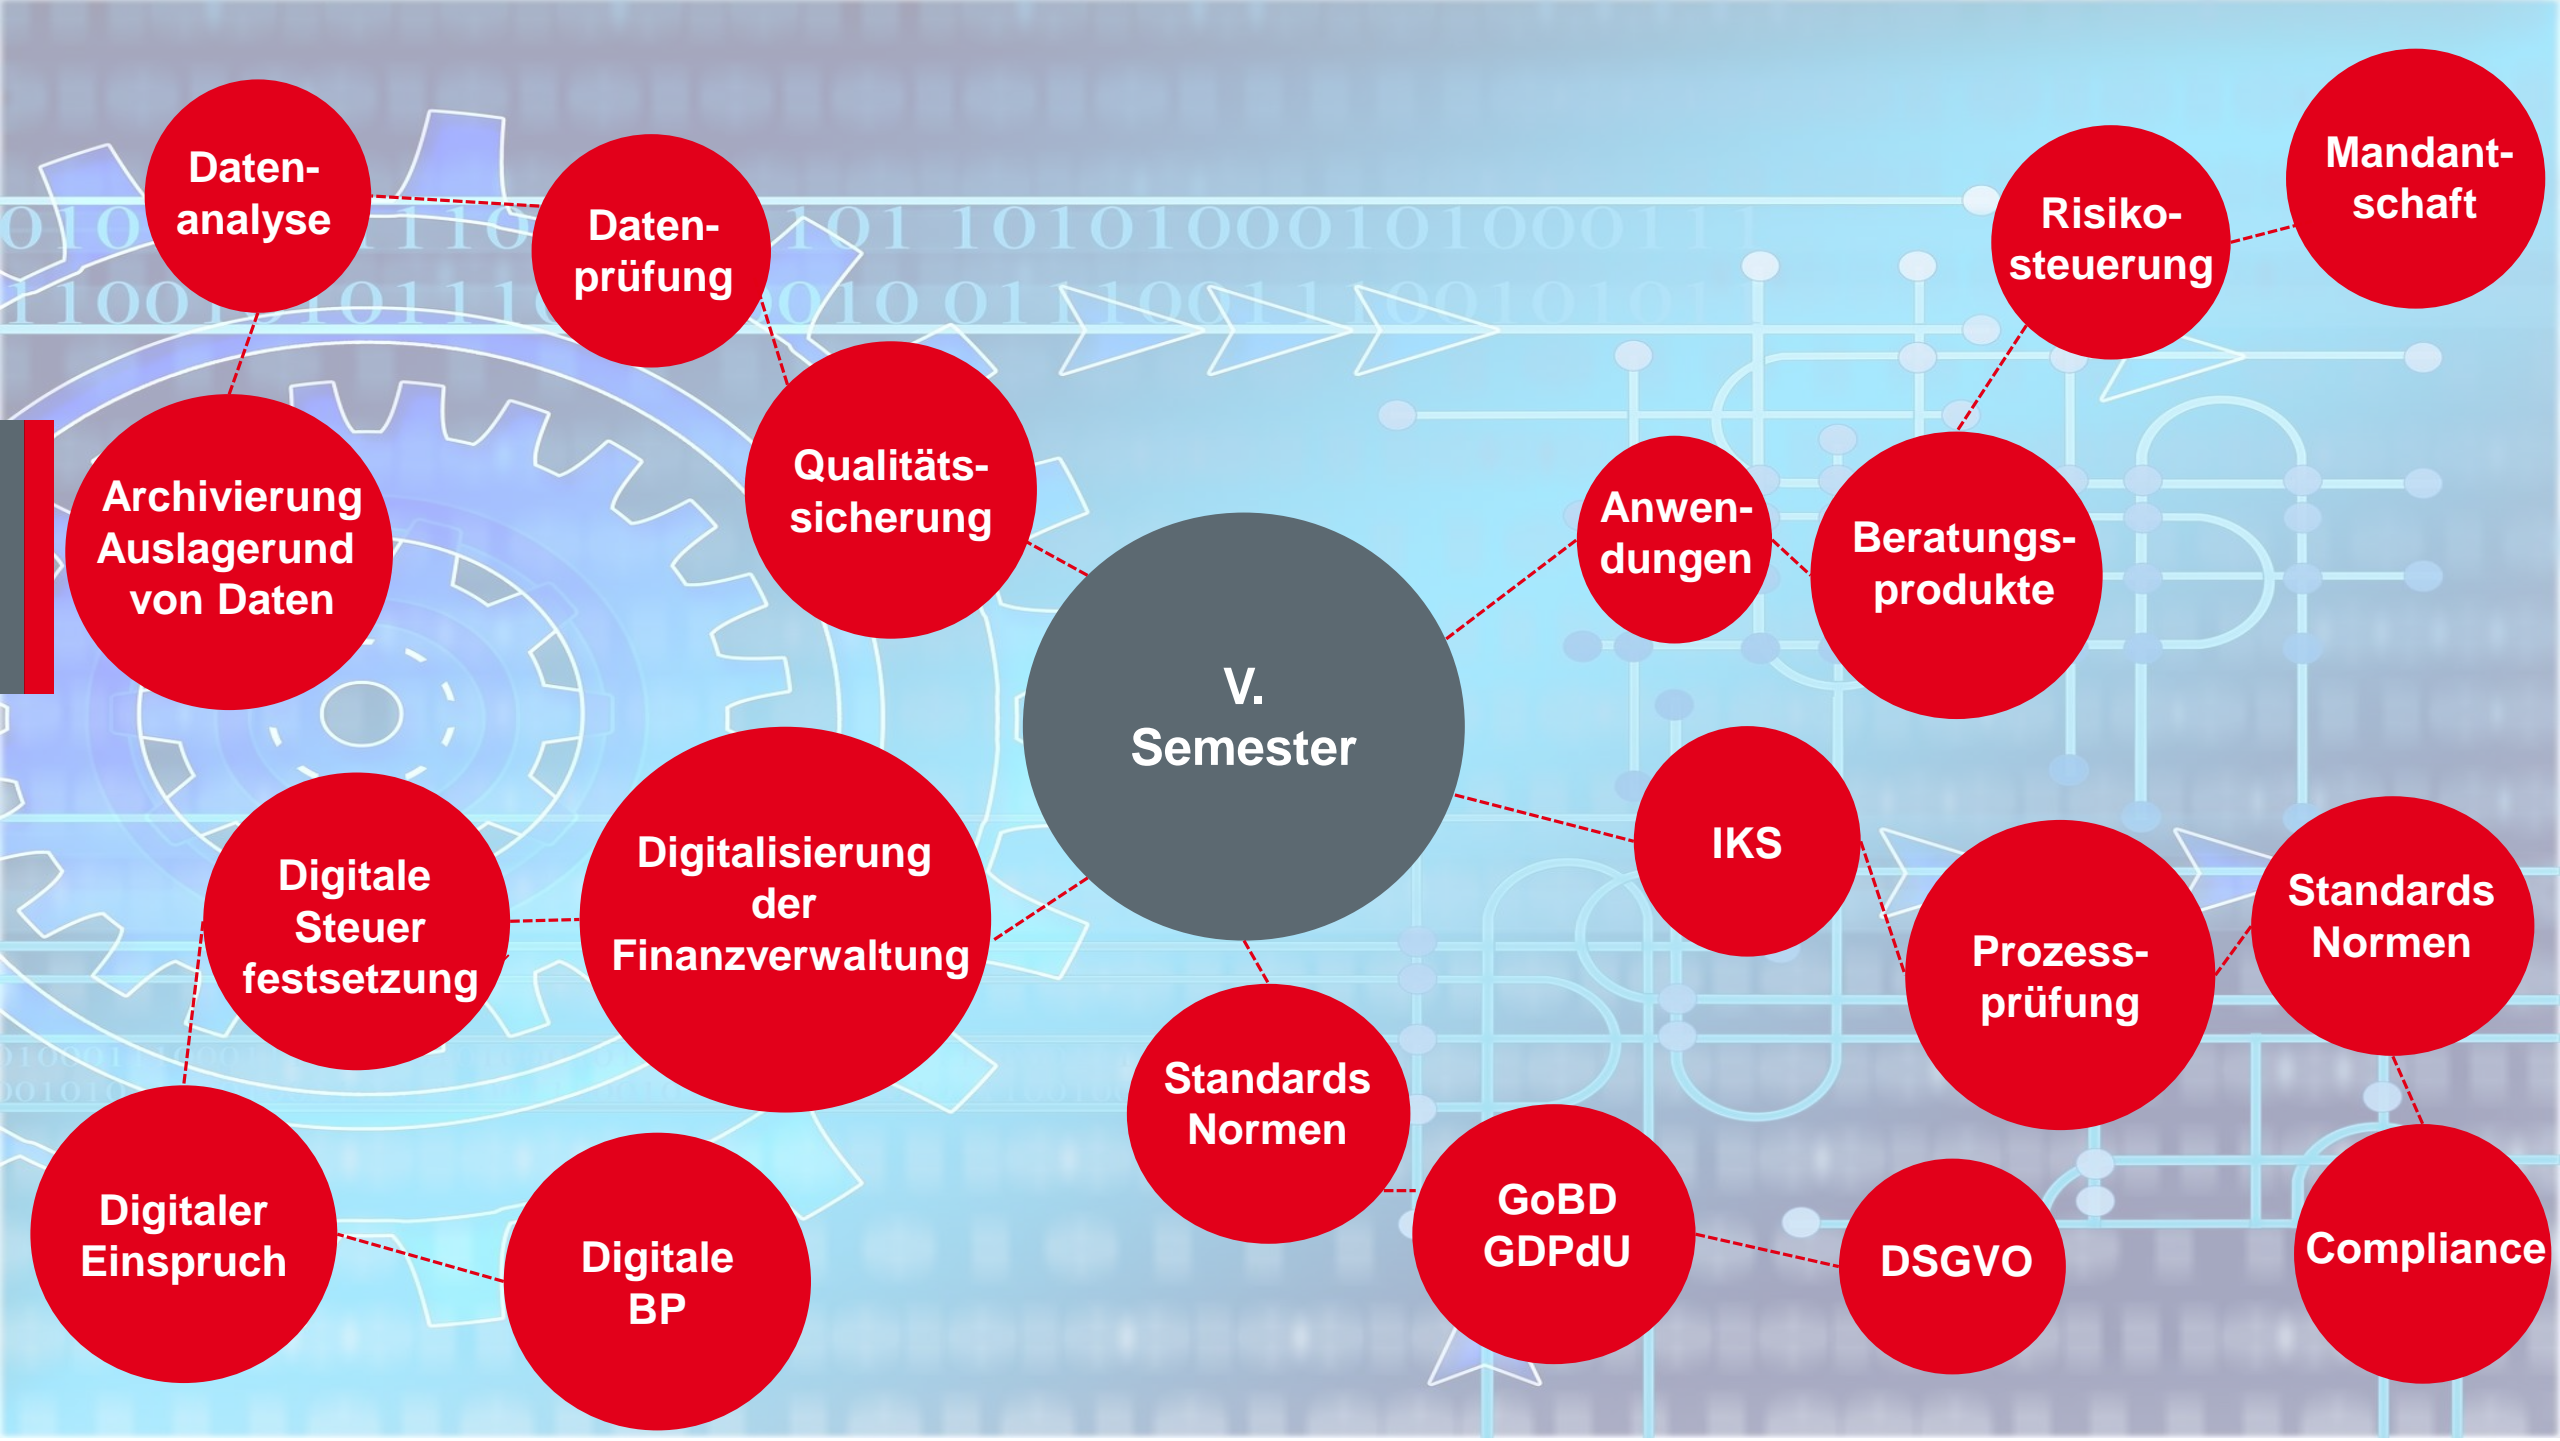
V. Semester

Datenanalyse

Datenprüfung

Archivierung Auslagerund von Daten

Qualitätssicherung

Digitale Steuer festsetzung

Digitalisierung der Finanzverwaltung

Digitaler Einspruch

Digitale BP

Standards Normen

GoBD GDPdU

DSGVO

Anwendungen

Beratungsprodukte

Risikosteuerung

Mandantschaft

IKS

Prozessprüfung

Standards Normen

Compliance